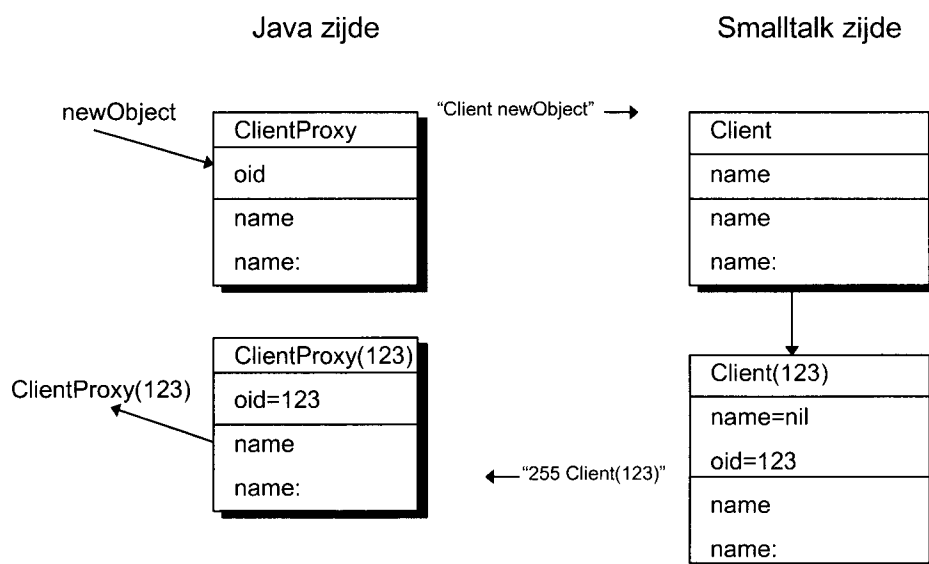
Java zijde

Smalltalk zijde

newObject

ClientProxy
oid
name
name:

"Client newObject"

Client
name
name
name:

ClientProxy(123)

ClientProxy(123)
oid=123
name
name:

"255 Client(123)"

Client(123)
name=nil
oid=123
name
name: